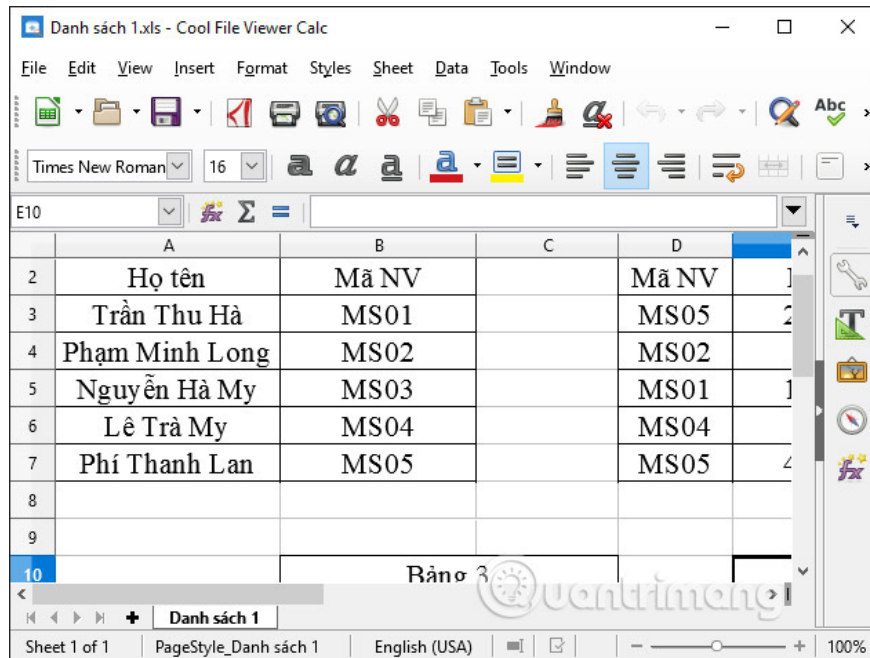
Danh sách 1.xls - Cool File Viewer Calc

File Edit View Insert Format Styles Sheet Data Tools Window

Times New Roman 16

E10

| | A | B | C | D |
|---|---|---|---|---|
| 2 | Họ tên | Mã NV | | Mã NV |
| 3 | Trần Thu Hà | MS01 | | MS05 |
| 4 | Phạm Minh Long | MS02 | | MS02 |
| 5 | Nguyễn Hà My | MS03 | | MS01 |
| 6 | Lê Trà My | MS04 | | MS04 |
| 7 | Phí Thanh Lan | MS05 | | MS05 |
| 8 | | | | |
| 9 | | | | |
| 10 | | Bảng 3 | | |

Danh sách 1

Sheet 1 of 1 PageStyle_Danh sách 1 English (USA) 100%

quantrimang